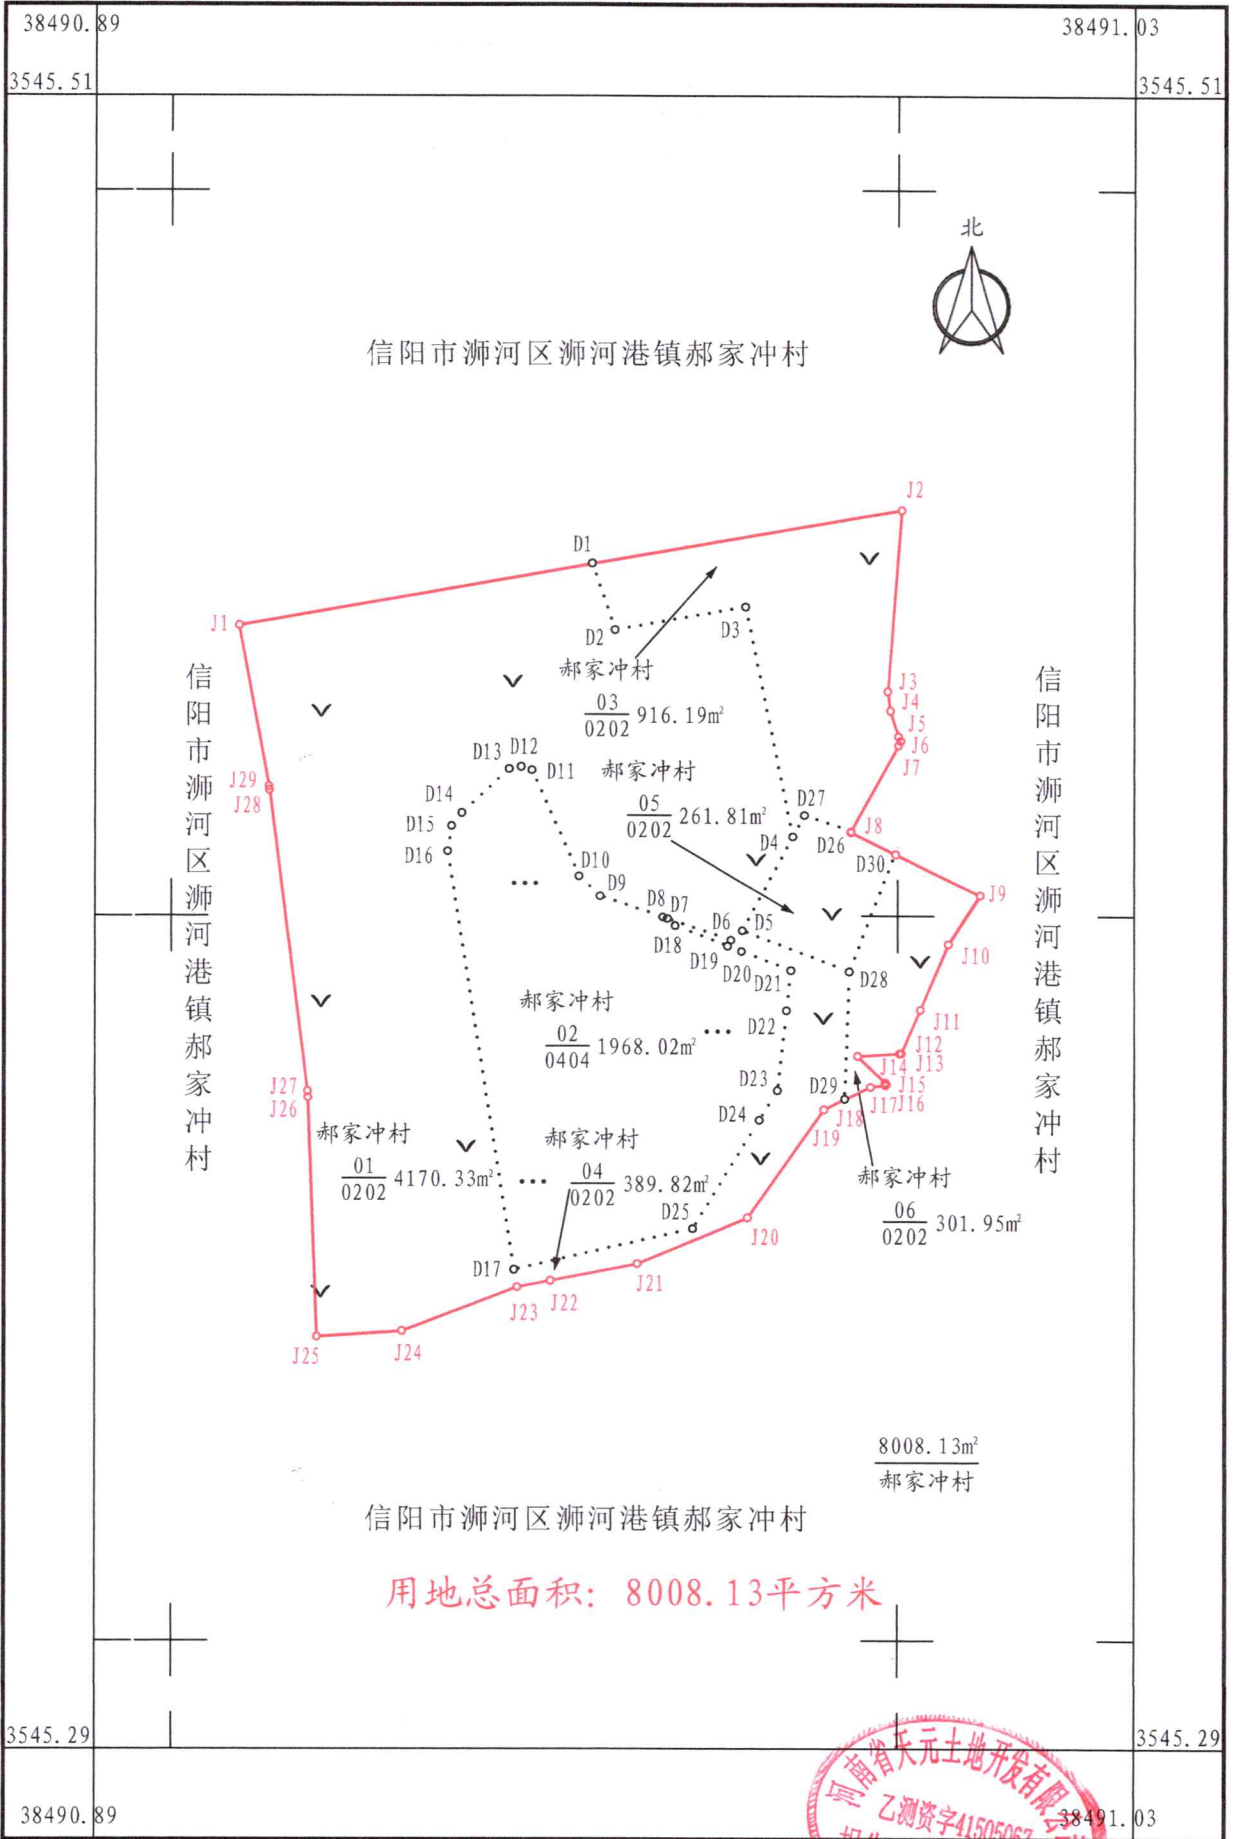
38490.89
3545.51
38491.03
3545.51

北

信阳市浉河区浉河港镇郝家冲村

信阳市浉河区浉河港镇郝家冲村

信阳市浉河区浉河港镇郝家冲村

J2
D1
J1
D2
D3
郝家冲村
$\frac{03}{0202}$ 916.19m²
J3
J4
J5
J6
J7
D13 D12
D11
郝家冲村
$\frac{05}{0202}$ 261.81m²
D27
J29
J28
D14
D15
D16
D4
D26
J8
D30
D10
D9
D8 D7
D6 D5
D18
D19
D20 D21
D28
J9
J10
郝家冲村
$\frac{02}{0404}$ 1968.02m²
D22
J11
J12
J13
J14
J15
J17J16
J18
J19
D23
D29
D24
J27
J26
郝家冲村
$\frac{01}{0202}$ 4170.33m²
郝家冲村
$\frac{04}{0202}$ 389.82m²
郝家冲村
$\frac{06}{0202}$ 301.95m²
D25
J20
D17
J23 J22
J21
J25
J24

$\frac{8008.13m^2}{郝家冲村}$

信阳市浉河区浉河港镇郝家冲村

用地总面积：8008.13平方米

3545.29
3545.29
38490.89
38491.03

河南省天元土地开发有限公司
乙测资字41505067